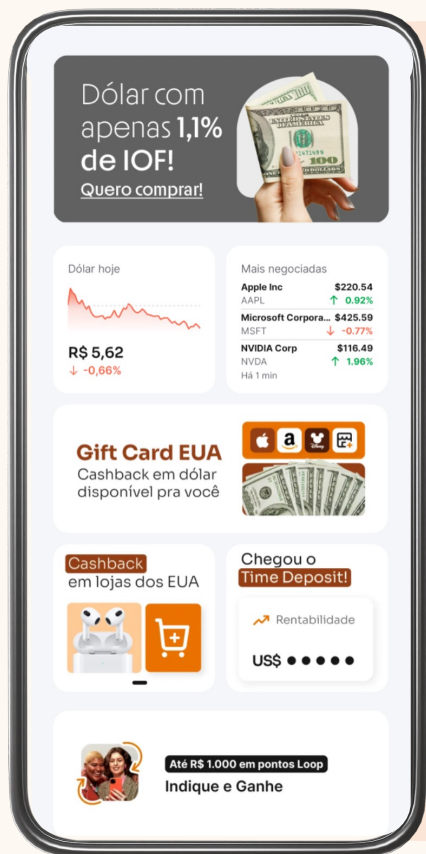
Dólar com apenas 1,1% de IOF!
Quero comprar!

Dólar hoje
R$ 5,62
↓ -0,66%

Mais negociadas
Apple Inc $220.54
AAPL ↑ 0.92%
Microsoft Corpora... $425.59
MSFT ↓ -0.77%
NVIDIA Corp $116.49
NVDA ↑ 1.96%
Há 1 min

Gift Card EUA
Cashback em dólar disponível pra você

Cashback em lojas dos EUA

Chegou o Time Deposit!
Rentabilidade
US$ ● ● ● ● ●

Até R$ 1.000 em pontos Loop
Indique e Ganhe